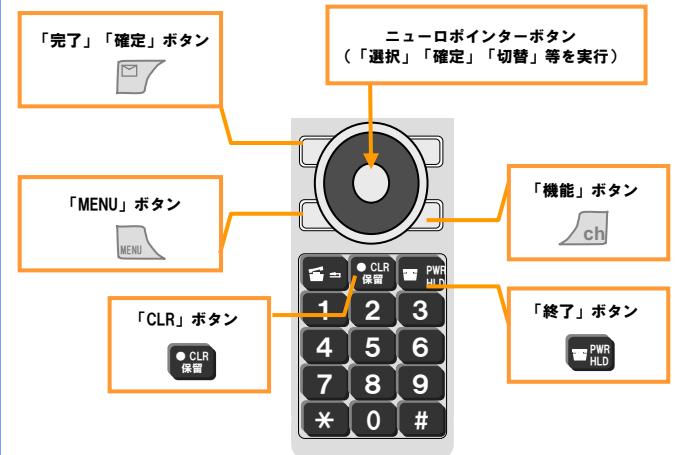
「完了」「確定」ボタン

ニューロポインターボタン
（「選択」「確定」「切替」等を実行）

「MENU」ボタン

MENU

「機能」ボタン

ch

● CLR
保留

PWR
HLD

「CLR」ボタン

● CLR
保留

「終了」ボタン

PWR
HLD

1 2 3
4 5 6
7 8 9
＊ 0 #